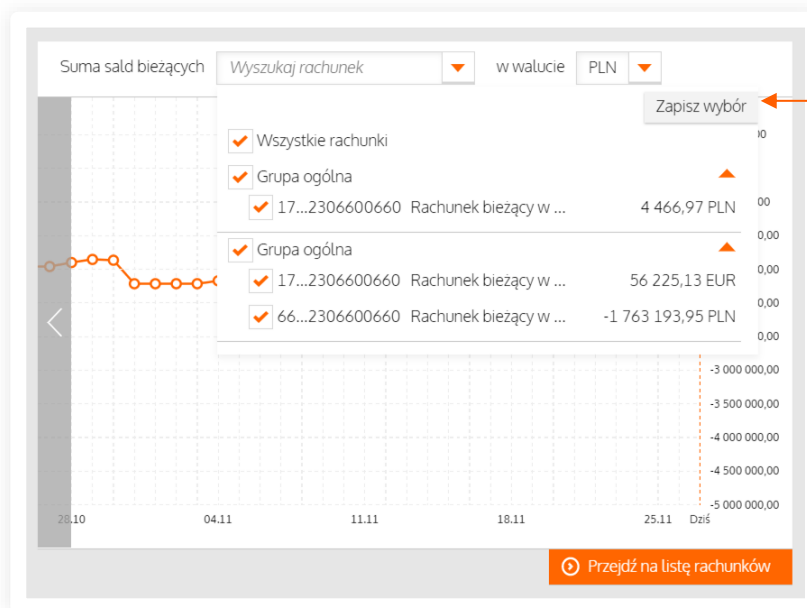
Suma sald bieżących Wyszukaj rachunek w walucie PLN

Zapisz wybór

Wszystkie rachunki

Grupa ogólna

17...2306600660 Rachunek bieżący w ... 4 466,97 PLN

Grupa ogólna

17...2306600660 Rachunek bieżący w ... 56 225,13 EUR

66...2306600660 Rachunek bieżący w ... -1 763 193,95 PLN

00
,00
,00
,00
,00
-3 000 000,00
-3 500 000,00
-4 000 000,00
-4 500 000,00
-5 000 000,00

28.10 04.11 11.11 18.11 25.11 Dziś

Przejdź na listę rachunków